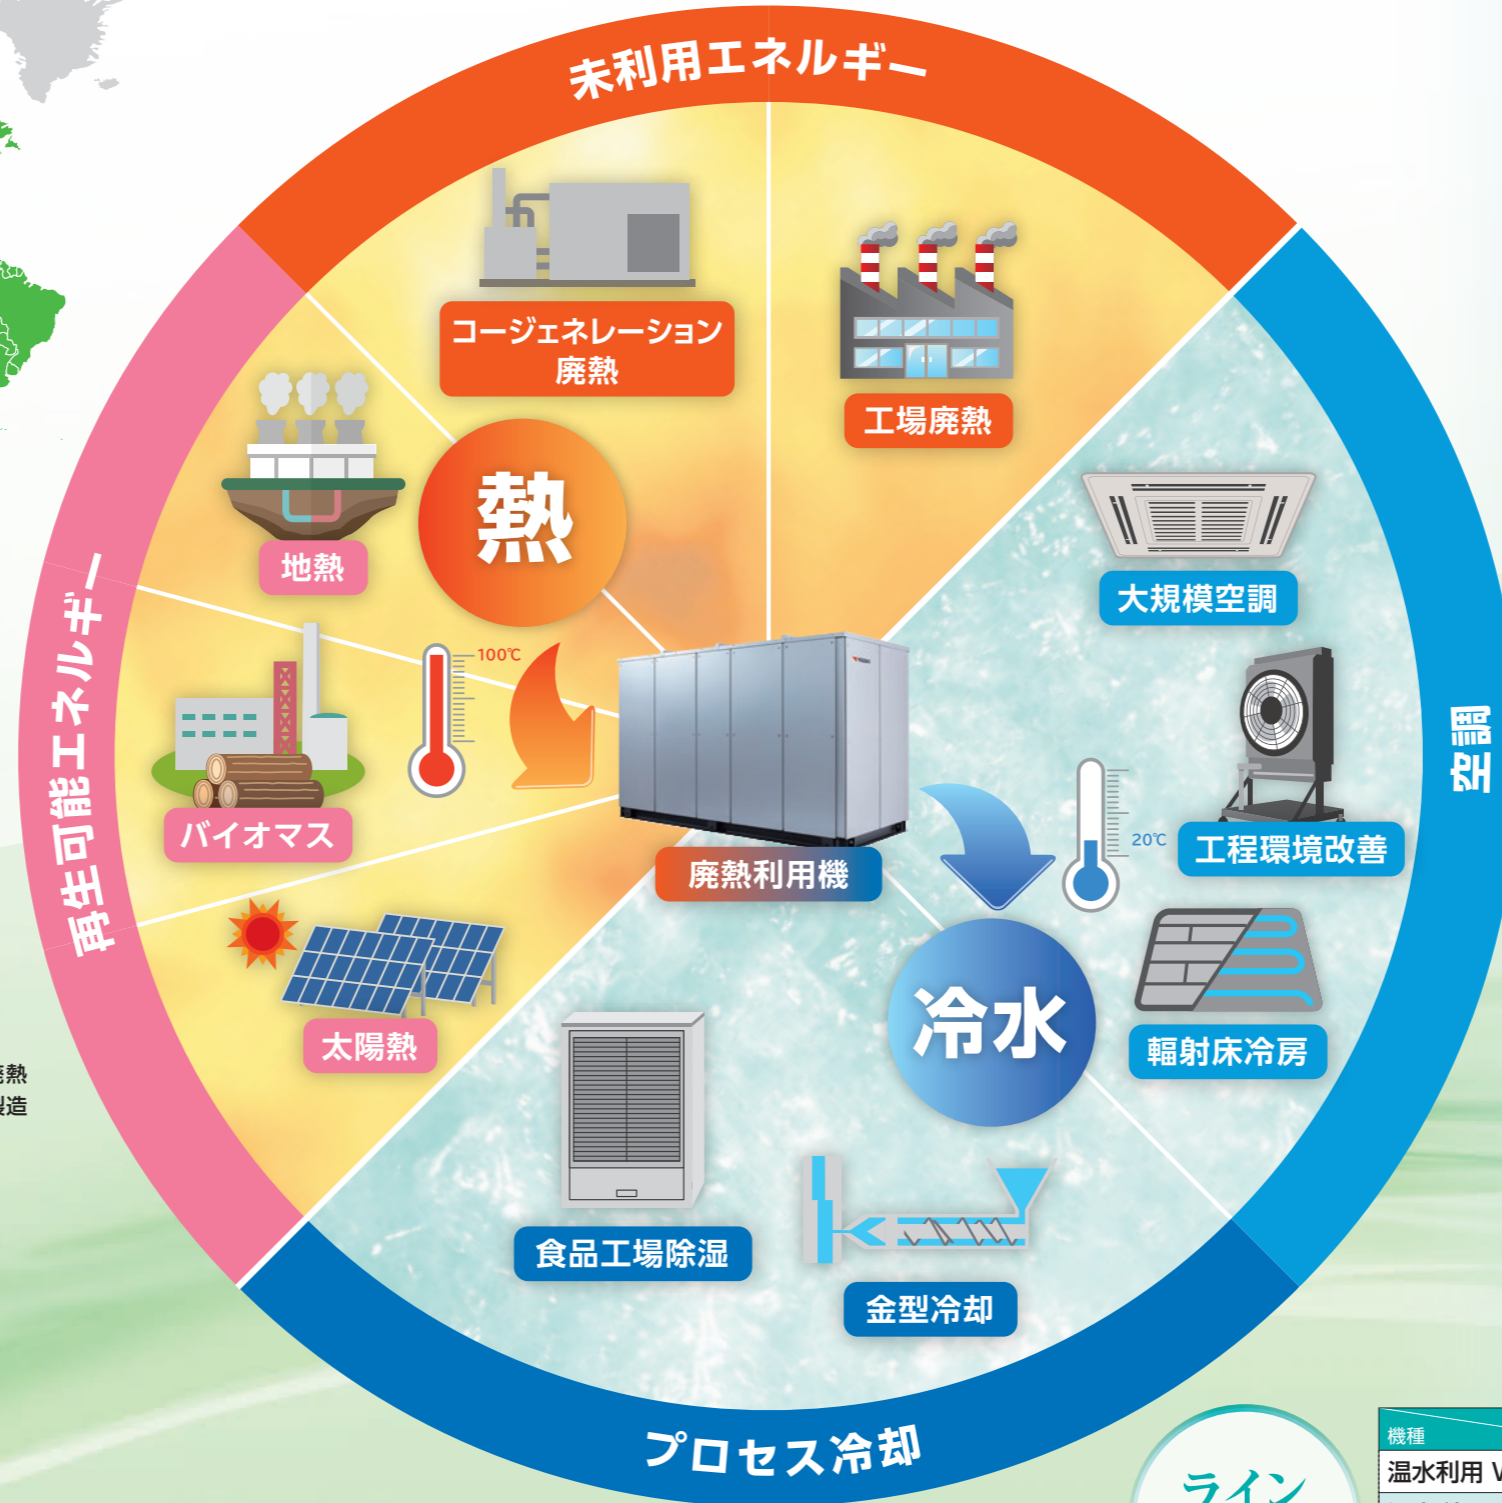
未利用エネルギー

コージェネレーション廃熱

工場廃熱

地熱

熱

100℃

バイオマス

太陽熱

再生可能エネルギー

廃熱利用機

大規模空調

工程環境改善

20℃

冷水

輻射床冷房

空調

食品工場除湿

金型冷却

プロセス冷却

熱
造

ライン

機種
温水利用 V